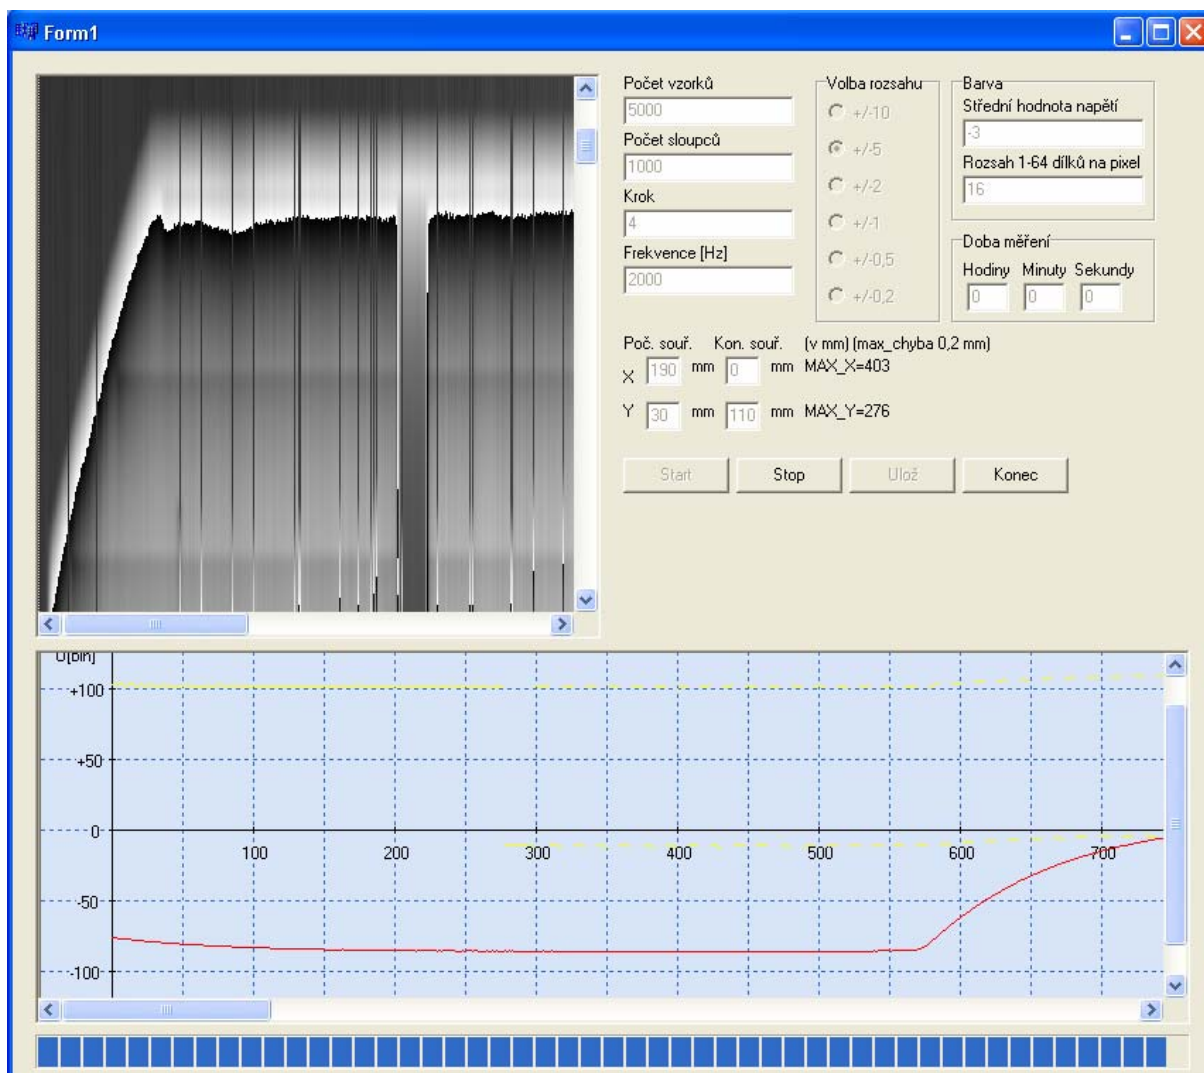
Form1

Počet vzorků
5000
Počet sloupců
1000
Krok
4
Frekvence [Hz]
2000

Volba rozsahu
+/-10
+/-5
+/-2
+/-1
+/-0,5
+/-0,2

Barva
Střední hodnota napětí
-3
Rozsah 1-64 dílků na pixel
16

Doba měření
Hodiny Minuty Sekundy
0 0 0

Poč. souř. Kon. souř. (v mm) (max_chyba 0,2 mm)
X 190 mm 0 mm MAX_X=403
Y 30 mm 110 mm MAX_Y=276

Start Stop Ulož Konec

U[bin]
+100
+50
0
-50
-100
100 200 300 400 500 600 700